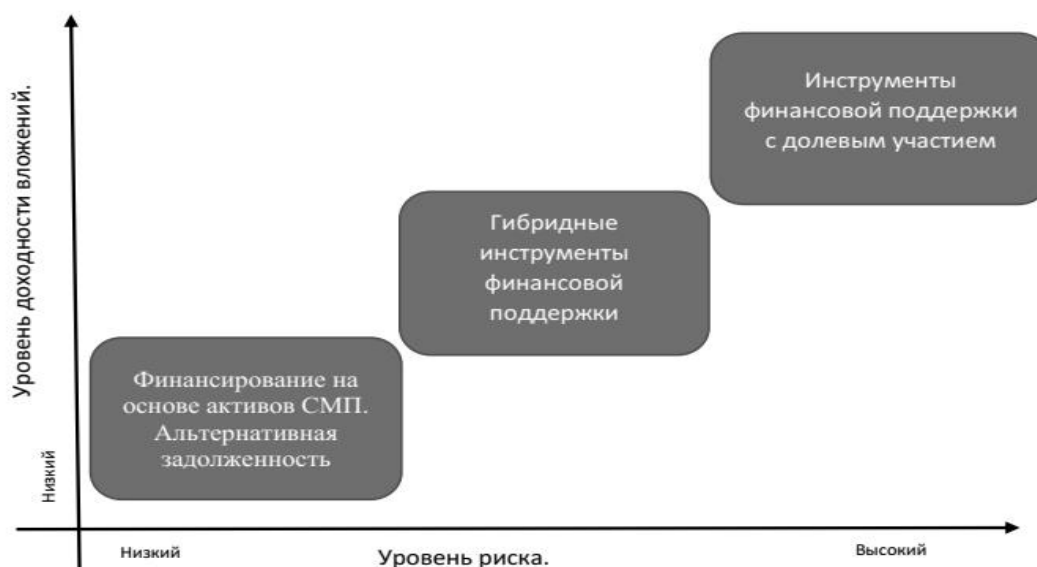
Уровень доходности вложений.

Низкий

Инструменты финансовой поддержки с долевым участием

Гибридные инструменты финансовой поддержки

Финансирование на основе активов СМП. Альтернативная задолженность

Низкий

Уровень риска.

Высокий